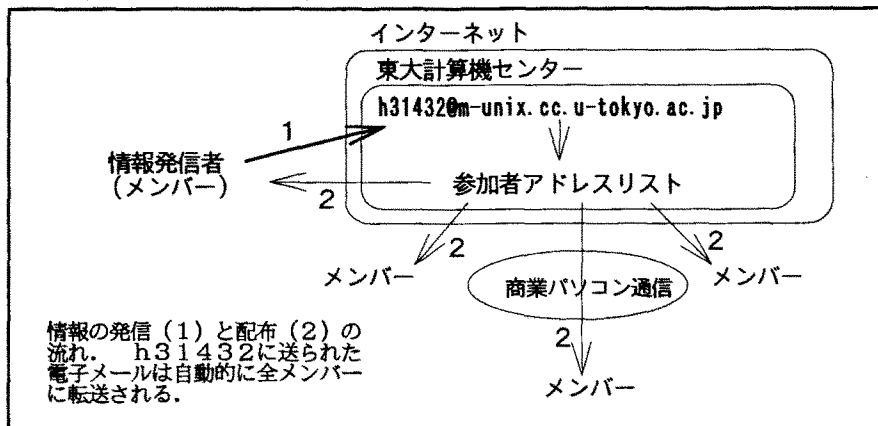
インターネット

東大計算機センター

h31432@m-unix.cc.u-tokyo.ac.jp

1

情報発信者
（メンバー）

2

参加者アドレスリスト

2

2

メンバー

メンバー

商業パソコン通信

2

メンバー

情報の発信（1）と配布（2）の流れ．h31432に送られた電子メールは自動的に全メンバーに転送される．